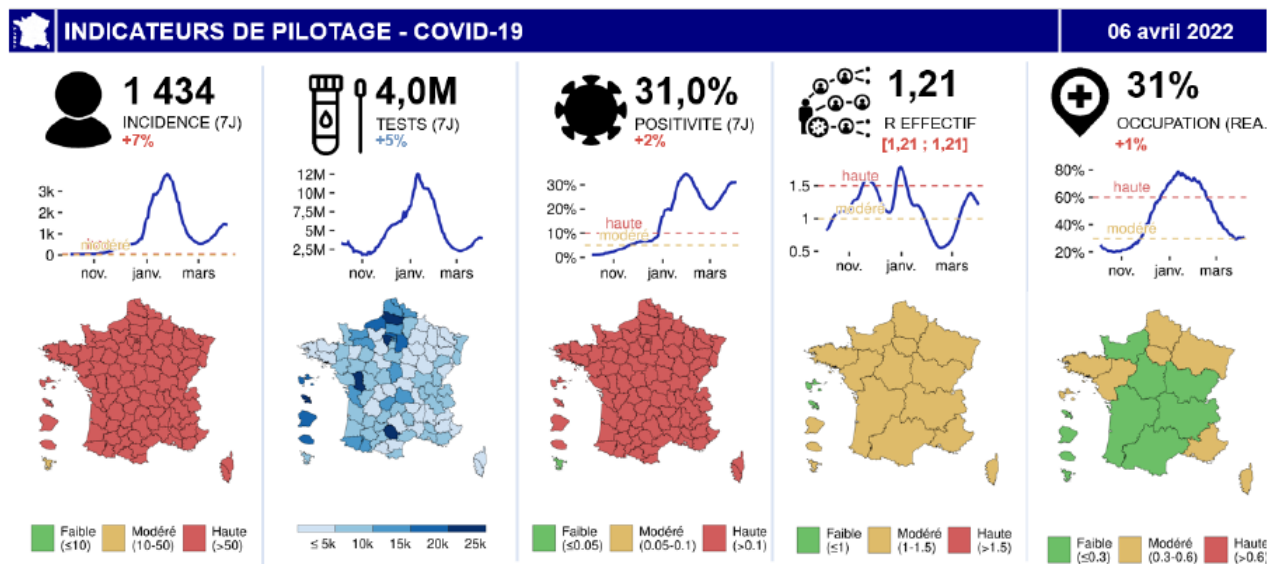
INDICATEURS DE PILOTAGE - COVID-19

06 avril 2022

1 434
INCIDENCE (7J)
+7%

3k
2k
1k
0
modéré
nov.
janv.
mars

Faible (≤10)
Modéré (10-50)
Haute (>50)

4,0M
TESTS (7J)
+5%

12M
10M
7,5M
5M
2,5M
nov.
janv.
mars

≤ 5k
10k
15k
20k
25k

31,0%
POSITIVITE (7J)
+2%

30%
20%
10%
0%
haute
modéré
nov.
janv.
mars

Faible (≤0.05)
Modéré (0.05-0.1)
Haute (>0.1)

1,21
R EFFECTIF
[1,21 ; 1,21]

1.5
1
0.5
haute
modéré
nov.
janv.
mars

Faible (≤1)
Modéré (1-1.5)
Haute (>1.5)

31%
OCCUPATION (REA.
+1%

80%
60%
40%
20%
haute
modéré
nov.
janv.
mars

Faible (≤0.3)
Modéré (0.3-0.6)
Haute (>0.6)